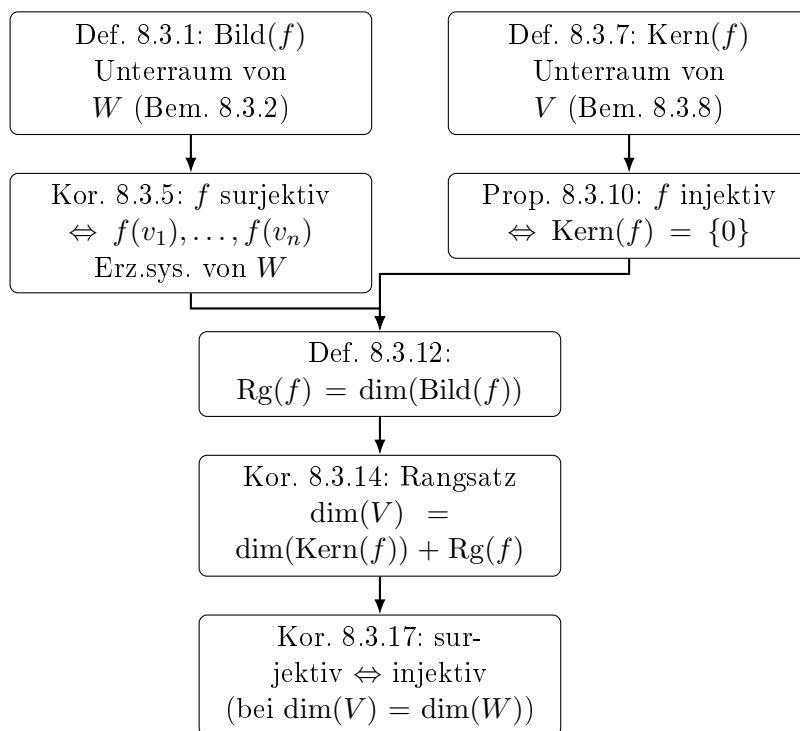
Def. 8.3.1: Bild$(f)$ Unterraum von $W$ (Bem. 8.3.2)

Def. 8.3.7: Kern$(f)$ Unterraum von $V$ (Bem. 8.3.8)

Kor. 8.3.5: $f$ surjektiv $\Leftrightarrow f(v_1), \ldots, f(v_n)$ Erz.sys. von $W$

Prop. 8.3.10: $f$ injektiv $\Leftrightarrow$ Kern$(f) = \{0\}$

Def. 8.3.12: $\mathrm{Rg}(f) = \dim(\mathrm{Bild}(f))$

Kor. 8.3.14: Rangsatz $\dim(V) = \dim(\mathrm{Kern}(f)) + \mathrm{Rg}(f)$

Kor. 8.3.17: surjektiv $\Leftrightarrow$ injektiv (bei $\dim(V) = \dim(W)$)